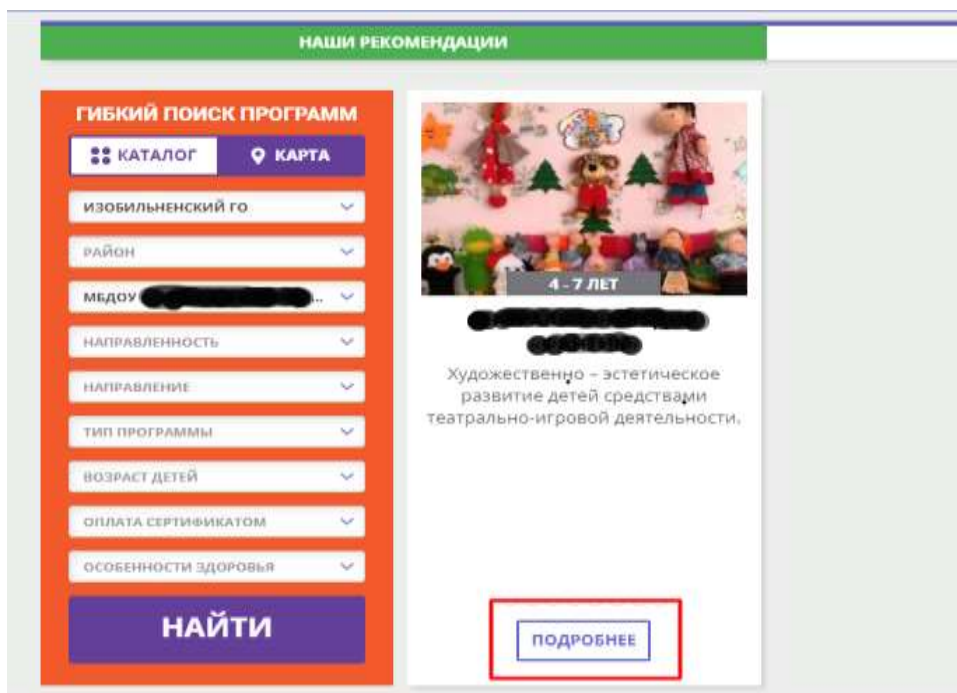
НАШИ РЕКОМЕНДАЦИИ

ГИБКИЙ ПОИСК ПРОГРАММ

КАТАЛОГ

КАРТА

ИЗОБИЛЬНЕНСКИЙ ГО

РАЙОН

МБДОУ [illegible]..

НАПРАВЛЕННОСТЬ

НАПРАВЛЕНИЕ

ТИП ПРОГРАММЫ

ВОЗРАСТ ДЕТЕЙ

ОПЛАТА СЕРТИФИКАТОМ

ОСОБЕННОСТИ ЗДОРОВЬЯ

НАЙТИ

4 - 7 ЛЕТ

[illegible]

Художественно – эстетическое развитие детей средствами театрально-игровой деятельности.

ПОДРОБНЕЕ